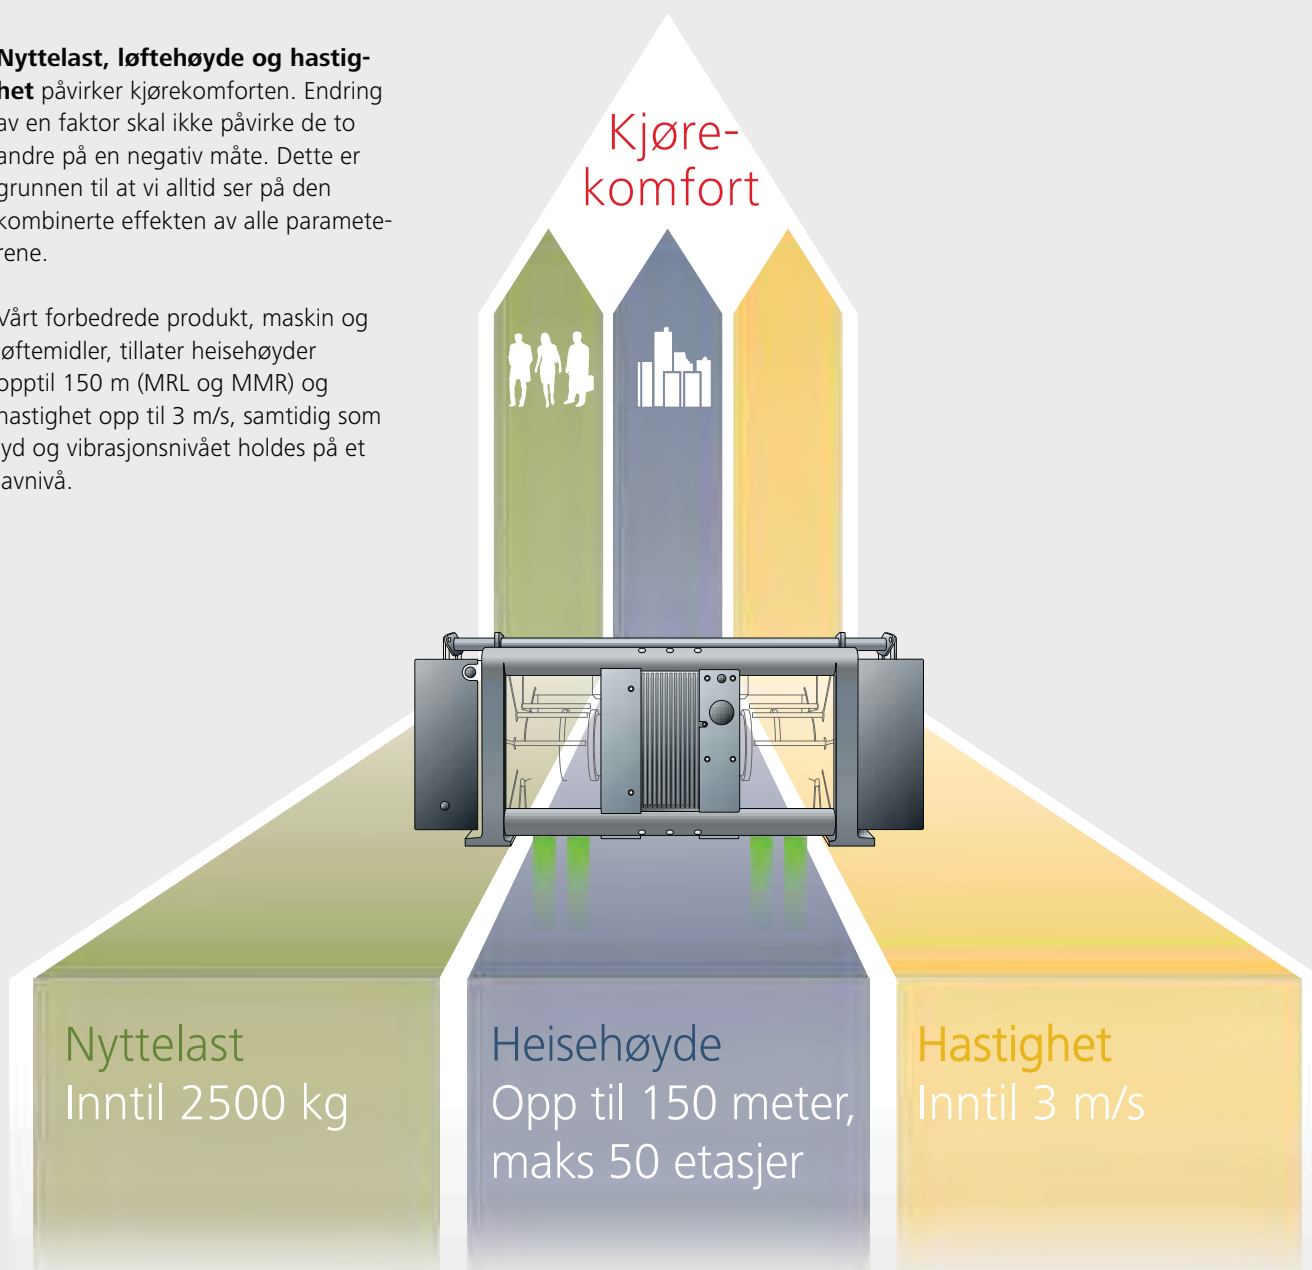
**Nyttelast, løftehøyde og hastighet** påvirker kjørekomforten. Endring av en faktor skal ikke påvirke de to andre på en negativ måte. Dette er grunnen til at vi alltid ser på den kombinerte effekten av alle parameterene.

Vårt forbedrede produkt, maskin og øftemidler, tillater heisehøyder opptil 150 m (MRL og MMR) og hastighet opp til 3 m/s, samtidig som yd og vibrasjonsnivået holdes på et avnivå.

Kjøre-
komfort

Nyttelast
Inntil 2500 kg

Heisehøyde
Opp til 150 meter, maks 50 etasjer

Hastighet
Inntil 3 m/s